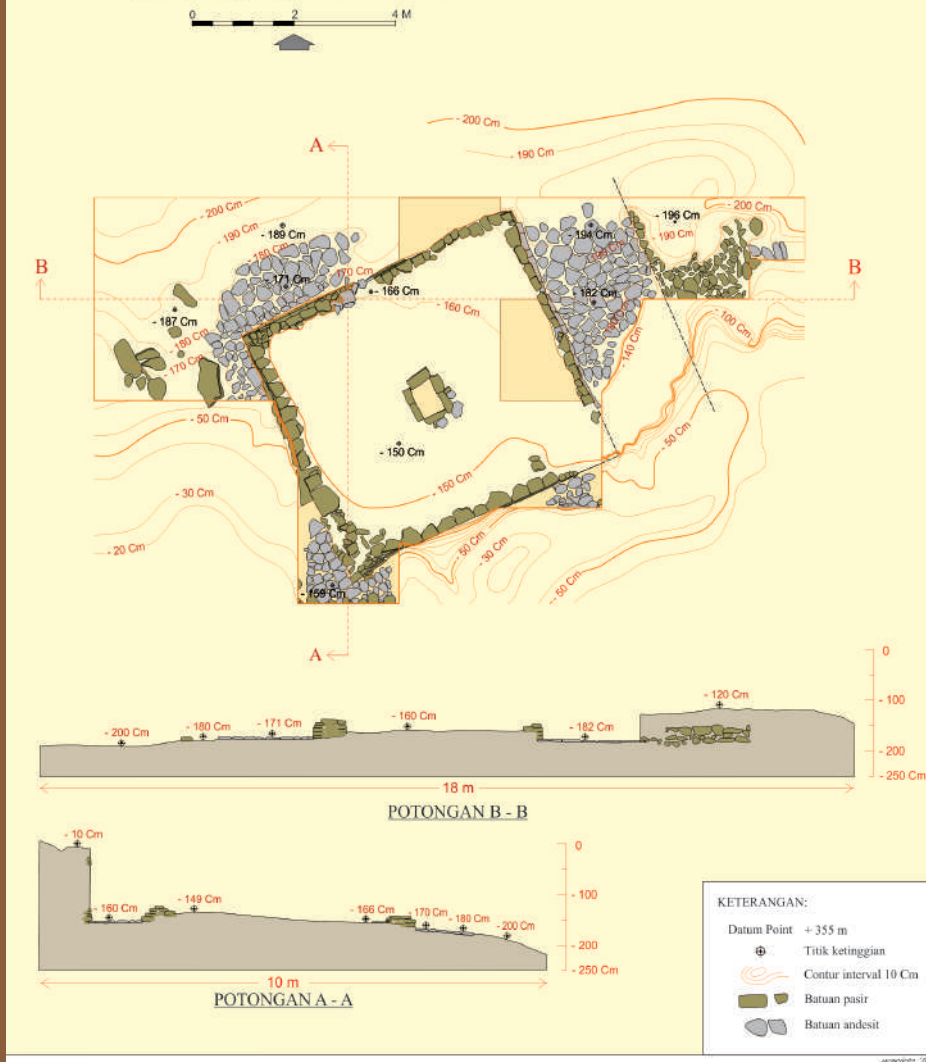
0 2 4 M

A

B

B

- 200 Cm

- 190 Cm

- 200 Cm

- 190 Cm

- 189 Cm

- 180 Cm

- 171 Cm

- 170 Cm

- 166 Cm

- 194 Cm

- 196 Cm

- 200 Cm

- 190 Cm

- 182 Cm

- 187 Cm

- 160 Cm

- 180 Cm

- 170 Cm

- 100 Cm

- 140 Cm

- 50 Cm

- 150 Cm

- 50 Cm

- 150 Cm

- 30 Cm

- 50 Cm

- 30 Cm

- 20 Cm

- 159 Cm

- 50 Cm

A

0

- 120 Cm

- 100

- 200 Cm

- 180 Cm

- 171 Cm

- 160 Cm

- 182 Cm

- 200

- 250 Cm

18 m

POTONGAN B - B

- 10 Cm

0

- 100

- 160 Cm

- 149 Cm

- 166 Cm

- 170 Cm

- 180 Cm

- 200 Cm

- 200

- 250 Cm

10 m

POTONGAN A - A

KETERANGAN:

Datum Point + 355 m

Titik ketinggian

Contur interval 10 Cm

Batuan pasir

Batuan andesit